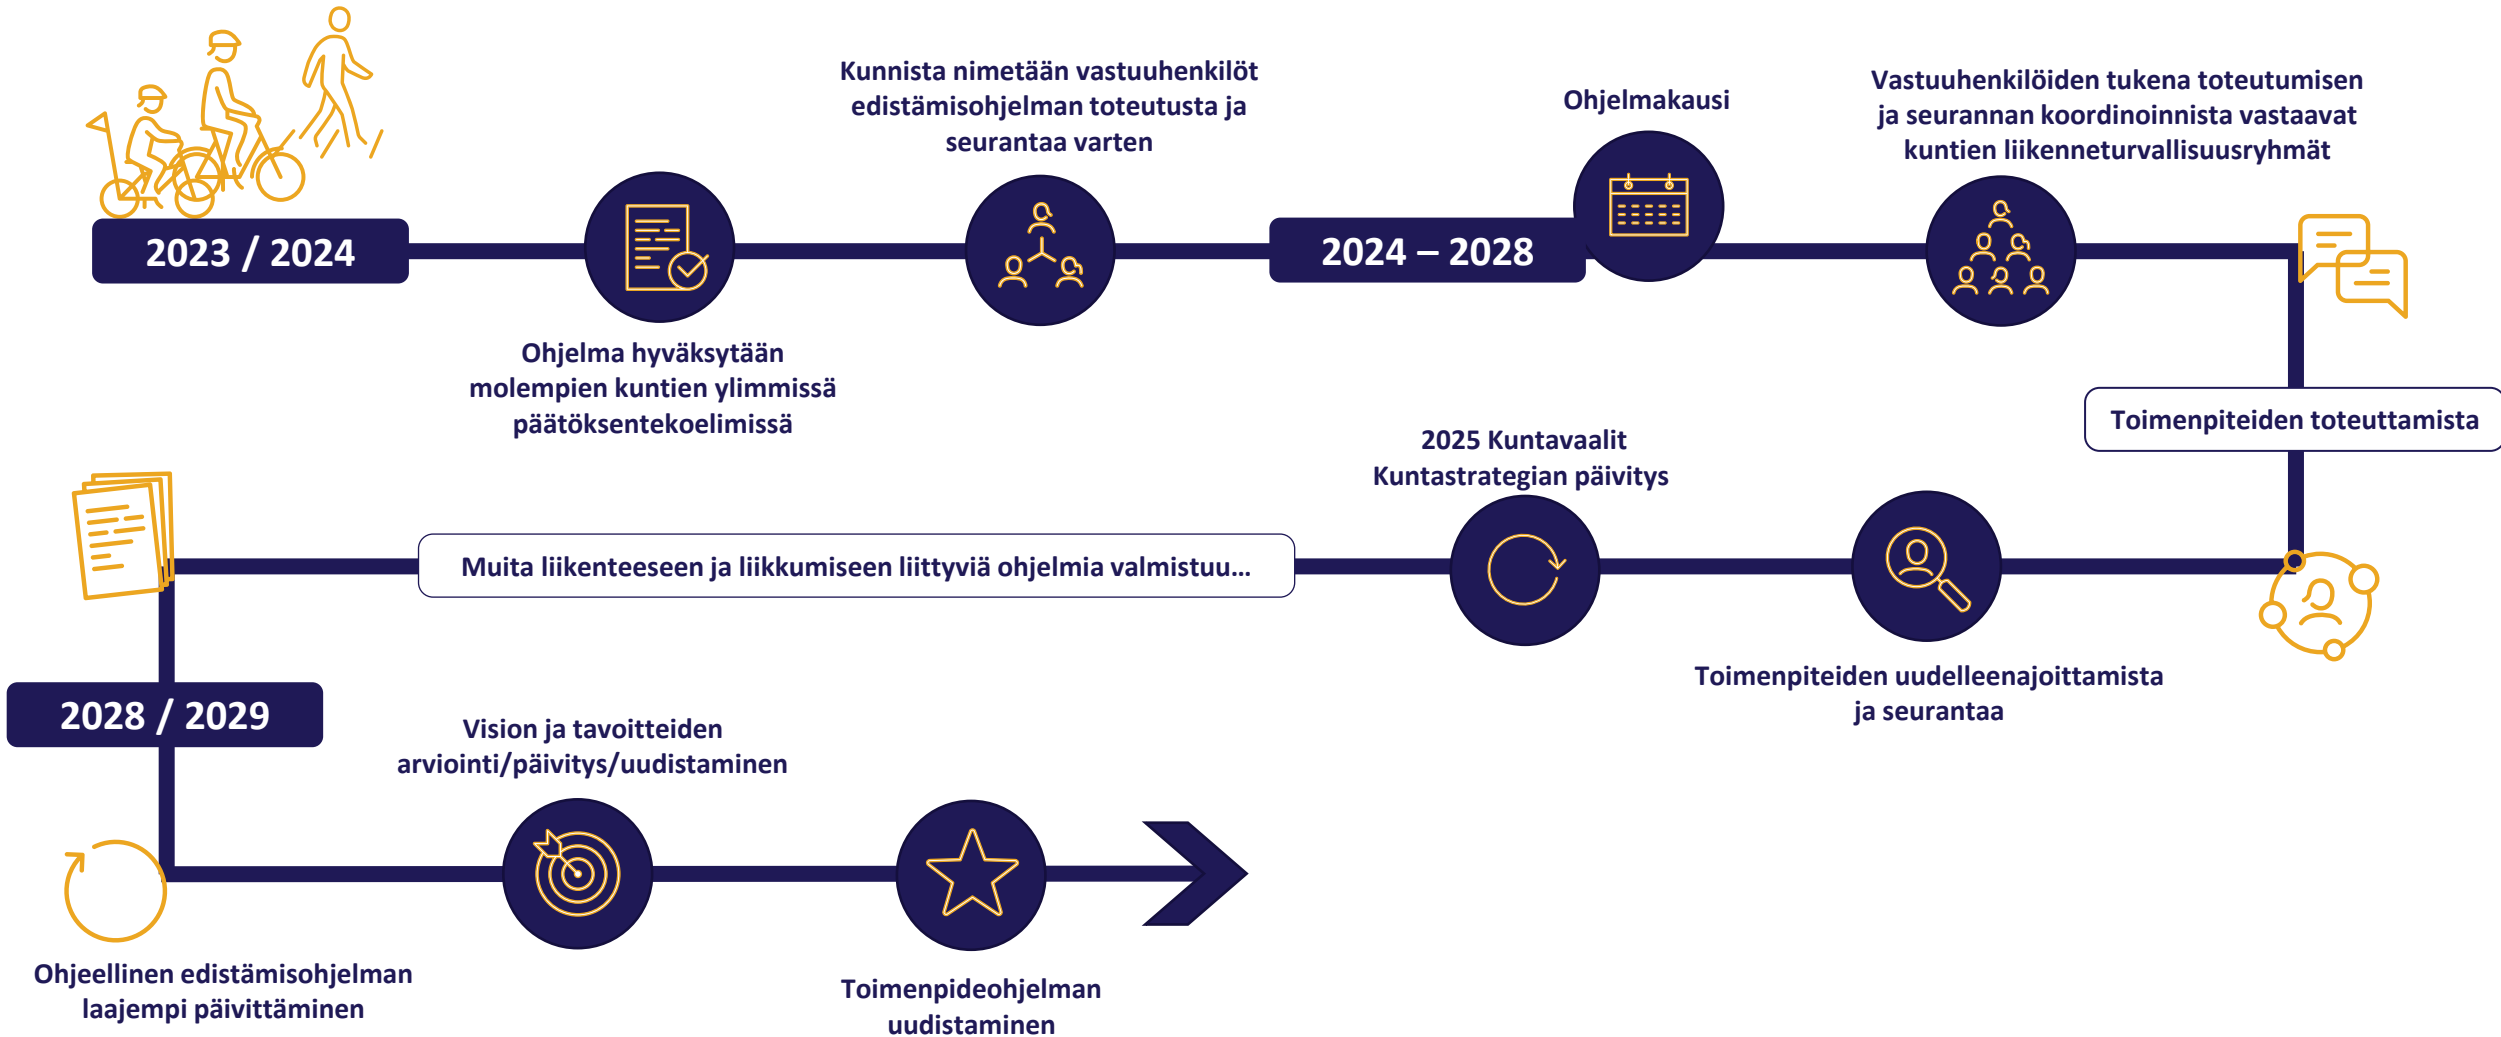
2023 / 2024

Ohjelma hyväksytään molempien kuntien ylimmissä päätöksentekoelimissä

Kunnista nimetään vastuuhenkilöt edistämisohjelman toteutusta ja seurantaa varten

2024 – 2028

Ohjelmakausi

Vastuuhenkilöiden tukena toteutumisen ja seurannan koordinoinnista vastaavat kuntien liikenneturvallisuusryhmät

Toimenpiteiden toteuttamista

Toimenpiteiden uudelleenajoittamista ja seurantaa

2025 Kuntavaalit
Kuntastrategian päivitys

Muita liikenteeseen ja liikkumiseen liittyviä ohjelmia valmistuu…

2028 / 2029

Ohjeellinen edistämisohjelman laajempi päivittäminen

Vision ja tavoitteiden arviointi/päivitys/uudistaminen

Toimenpideohjelman uudistaminen